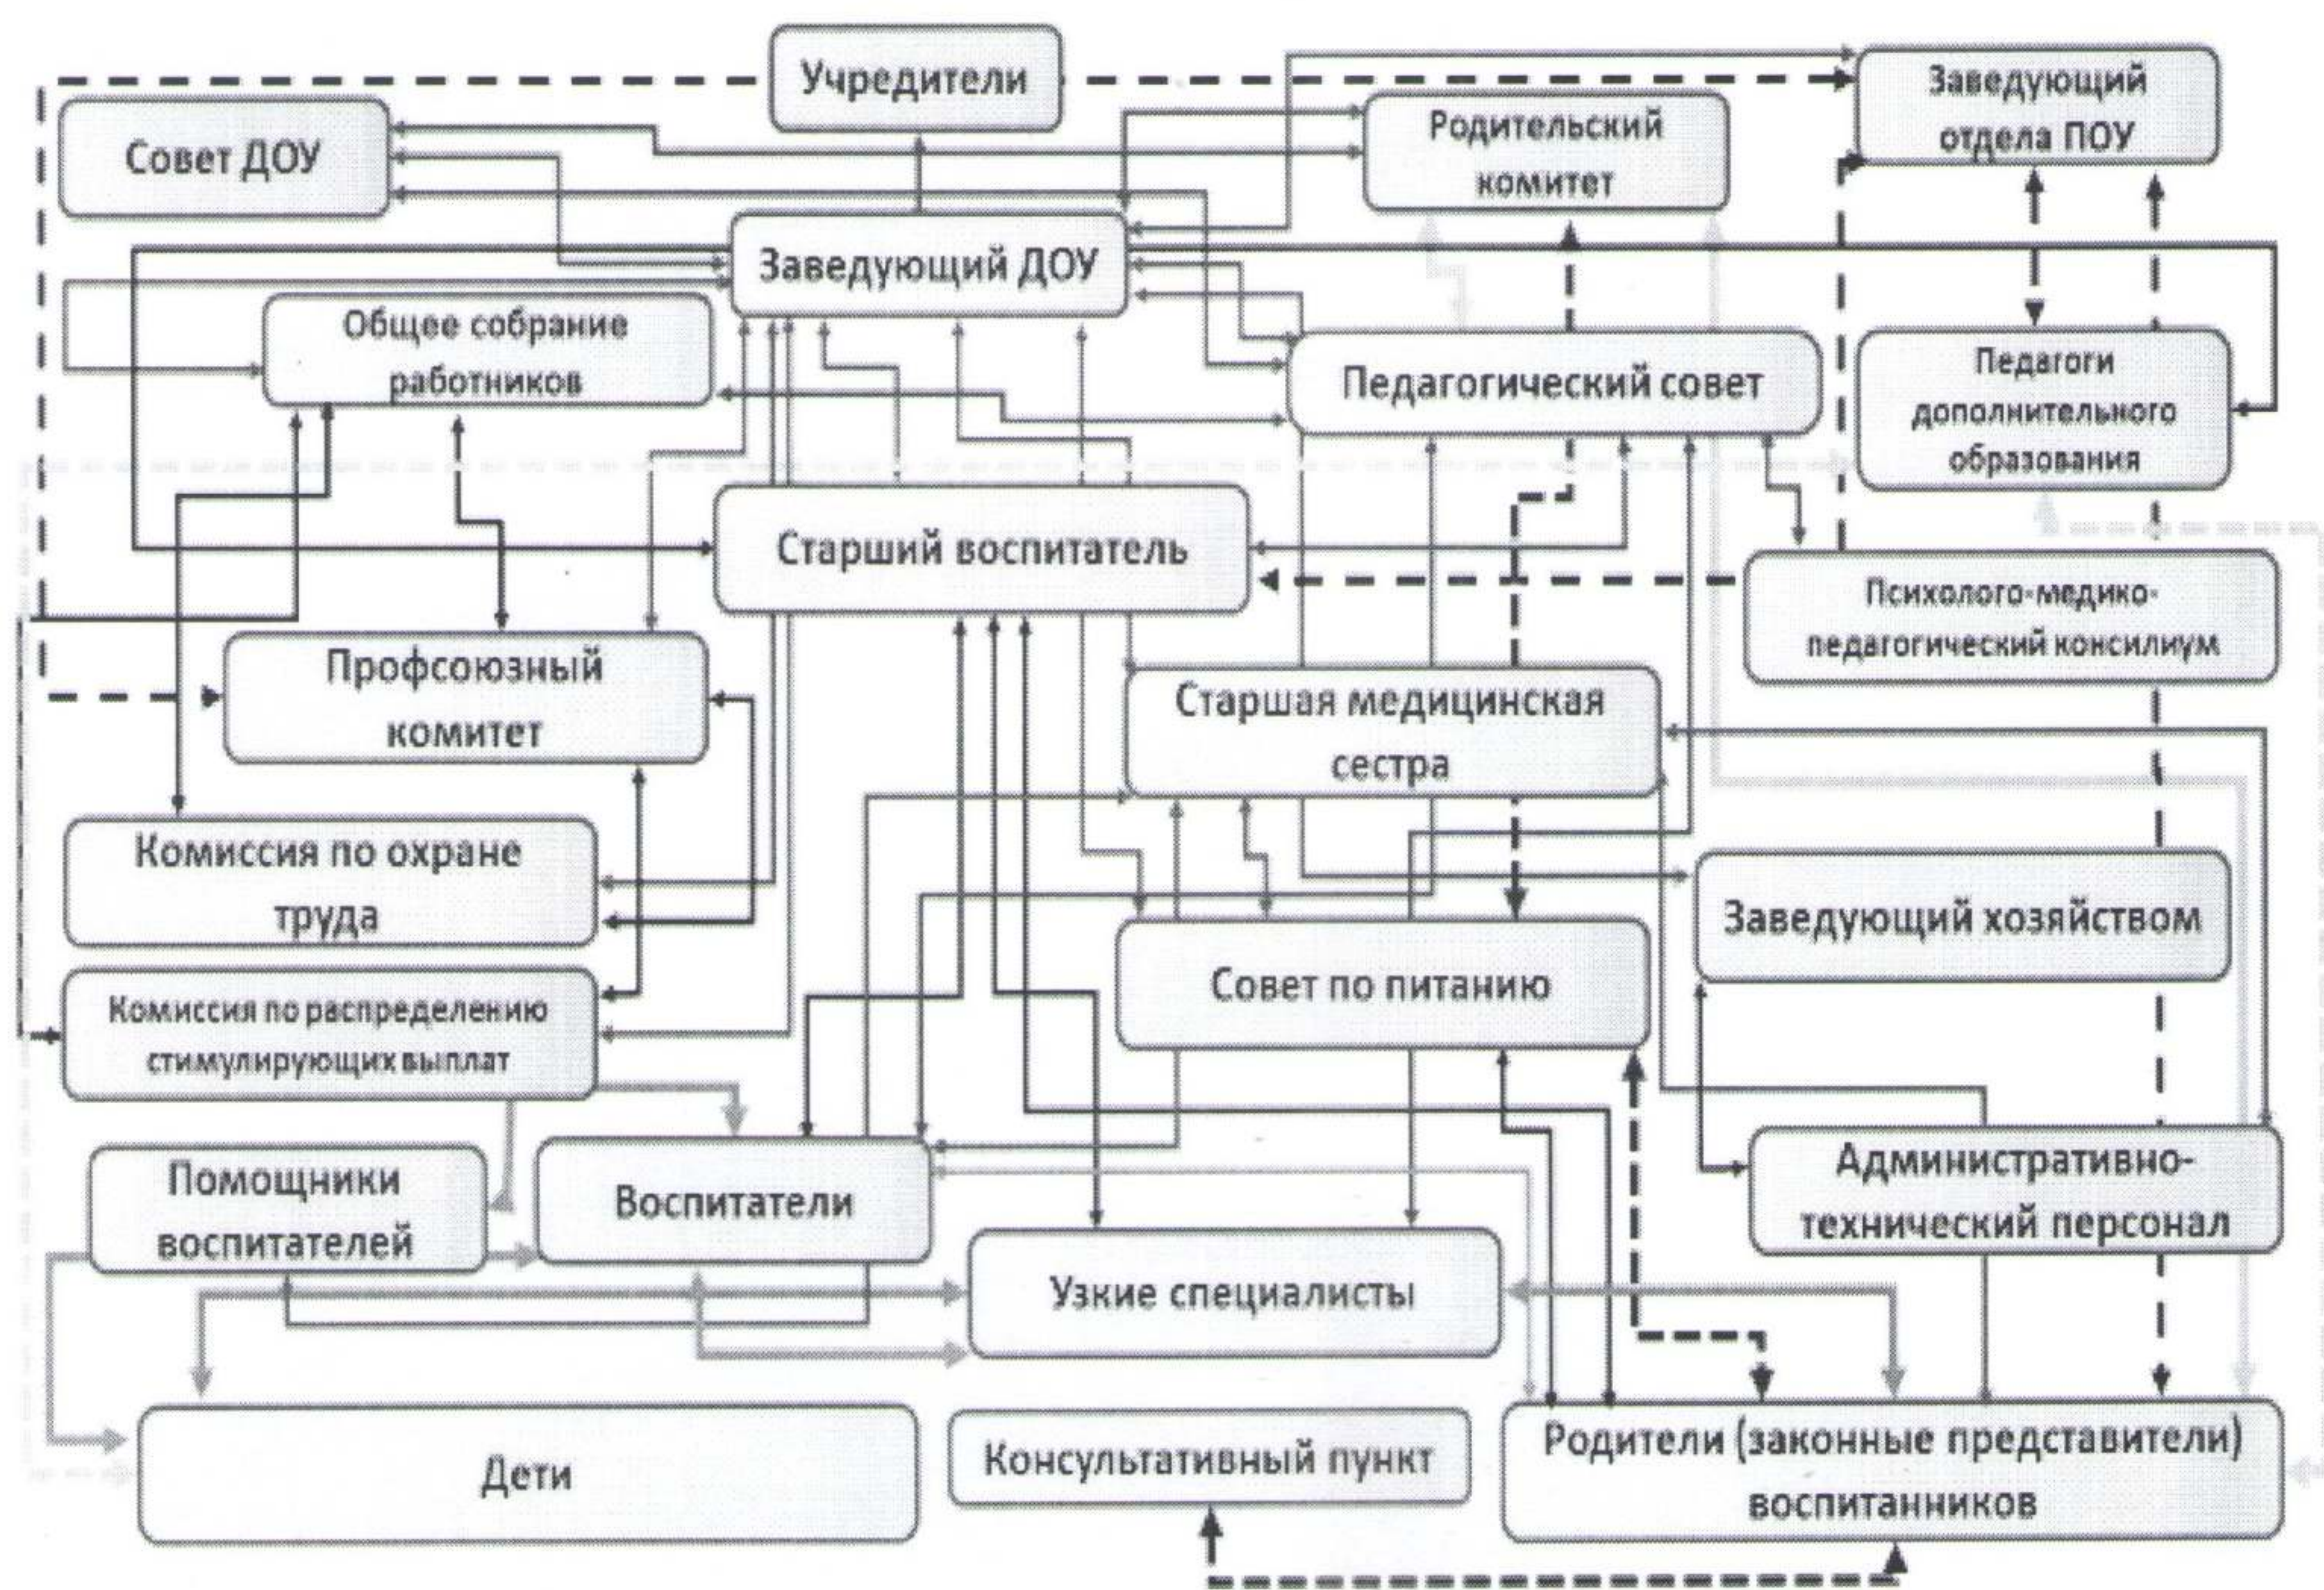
Учредители

Заведующий отдела ПОУ

Совет ДОУ

Родительский комитет

Заведующий ДОУ

Общее собрание работников

Педагогический совет

Педагоги дополнительного образования

Старший воспитатель

Психолого-медико-педагогический консилиум

Профсоюзный комитет

Старшая медицинская сестра

Комиссия по охране труда

Заведующий хозяйством

Комиссия по распределению стимулирующих выплат

Совет по питанию

Административно-технический персонал

Помощники воспитателей

Воспитатели

Узкие специалисты

Дети

Консультативный пункт

Родители (законные представители) воспитанников